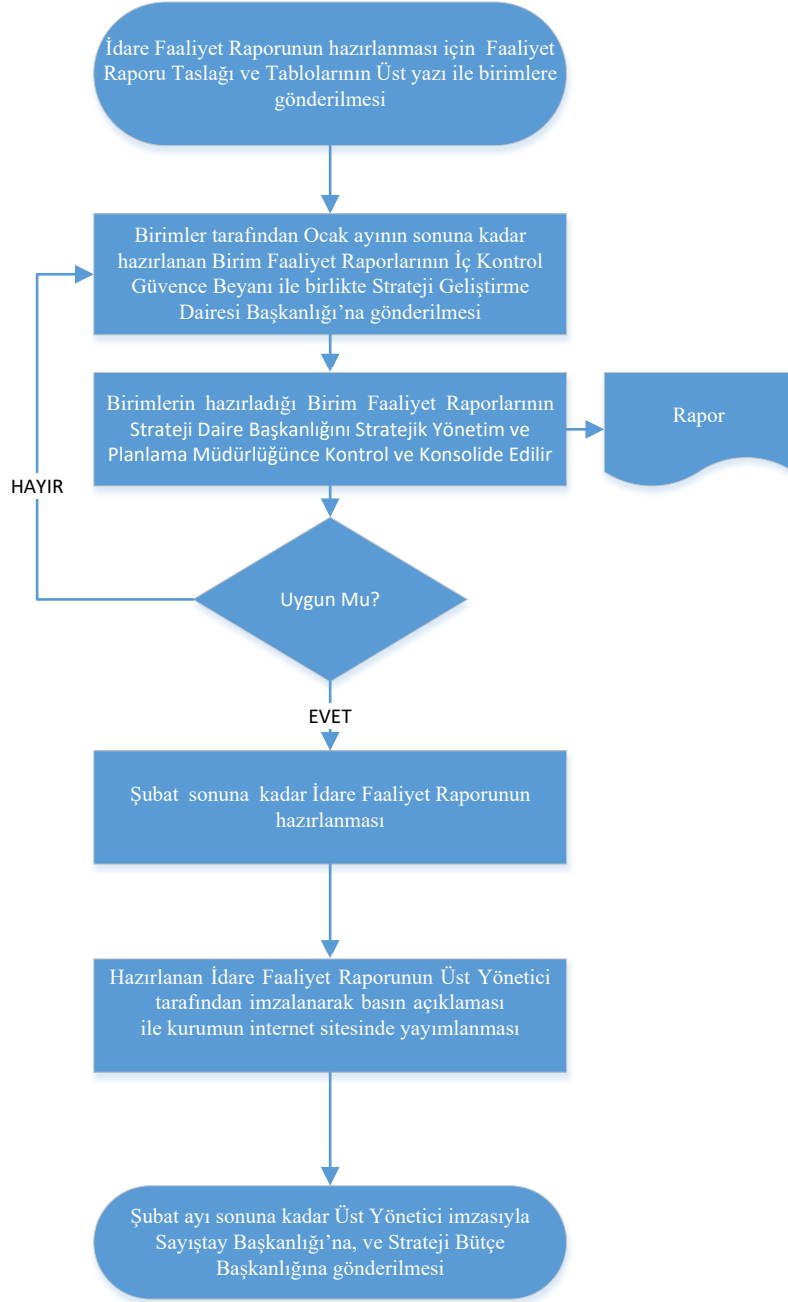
İdare Faaliyet Raporunun hazırlanması için Faaliyet Raporu Taslağı ve Tablolarının Üst yazı ile birimlere gönderilmesi

Birimler tarafından Ocak ayının sonuna kadar hazırlanan Birim Faaliyet Raporlarının İç Kontrol Güvence Beyanı ile birlikte Strateji Geliştirme Dairesi Başkanlığı'na gönderilmesi

Birimlerin hazırladığı Birim Faaliyet Raporlarının Strateji Daire Başkanlığını Stratejik Yönetim ve Planlama Müdürlüğünce Kontrol ve Konsolide Edilir

Rapor

HAYIR

Uygun Mu?

EVET

Şubat sonuna kadar İdare Faaliyet Raporunun hazırlanması

Hazırlanan İdare Faaliyet Raporunun Üst Yönetici tarafından imzalanarak basın açıklaması ile kurumun internet sitesinde yayımlanması

Şubat ayı sonuna kadar Üst Yönetici imzasıyla Sayıştay Başkanlığı'na, ve Strateji Bütçe Başkanlığına gönderilmesi